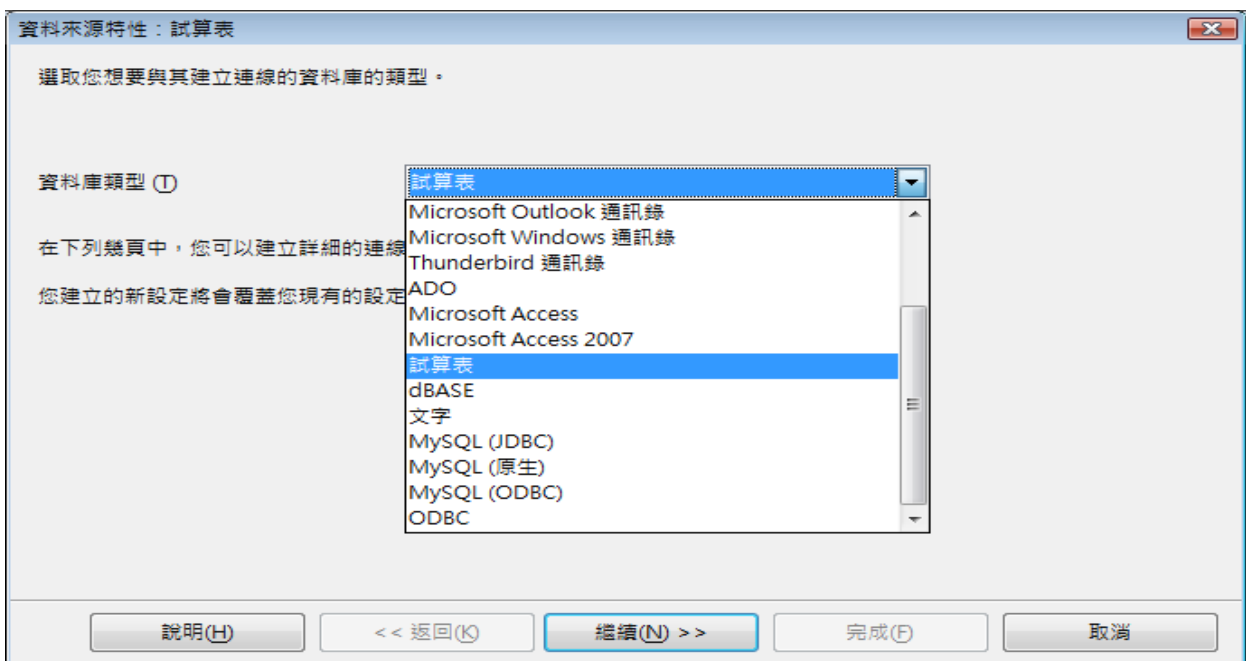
資料來源特性：試算表

選取您想要與其建立連線的資料庫的類型。

資料庫類型 (T)

試算表

Microsoft Outlook 通訊錄
Microsoft Windows 通訊錄
Thunderbird 通訊錄
ADO
Microsoft Access
Microsoft Access 2007
試算表
dBASE
文字
MySQL (JDBC)
MySQL (原生)
MySQL (ODBC)
ODBC

在下列幾頁中，您可以建立詳細的連線

您建立的新設定將會覆蓋您現有的設定

說明(H)

<< 返回(K)

繼續(N) >>

完成(F)

取消